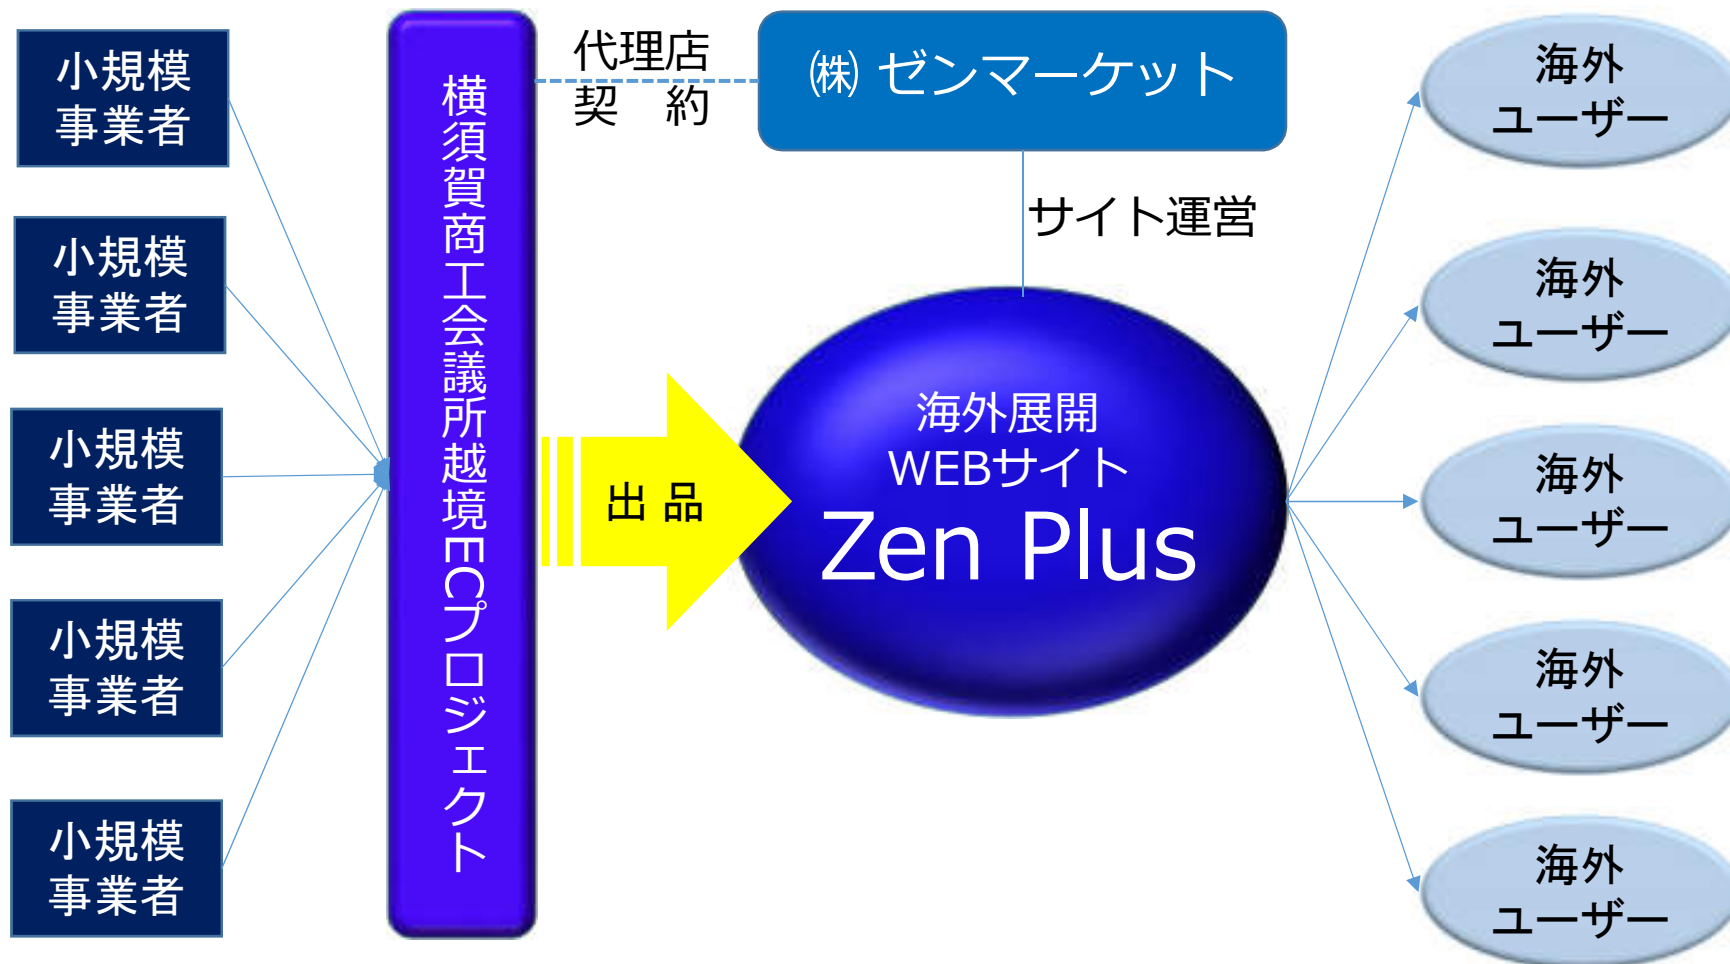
小規模事業者

小規模事業者

小規模事業者

小規模事業者

小規模事業者

横須賀商工会議所越境ECプロジェクト

代理店契約

㈱ ゼンマーケット

サイト運営

出品

海外展開WEBサイト
Zen Plus

海外ユーザー

海外ユーザー

海外ユーザー

海外ユーザー

海外ユーザー